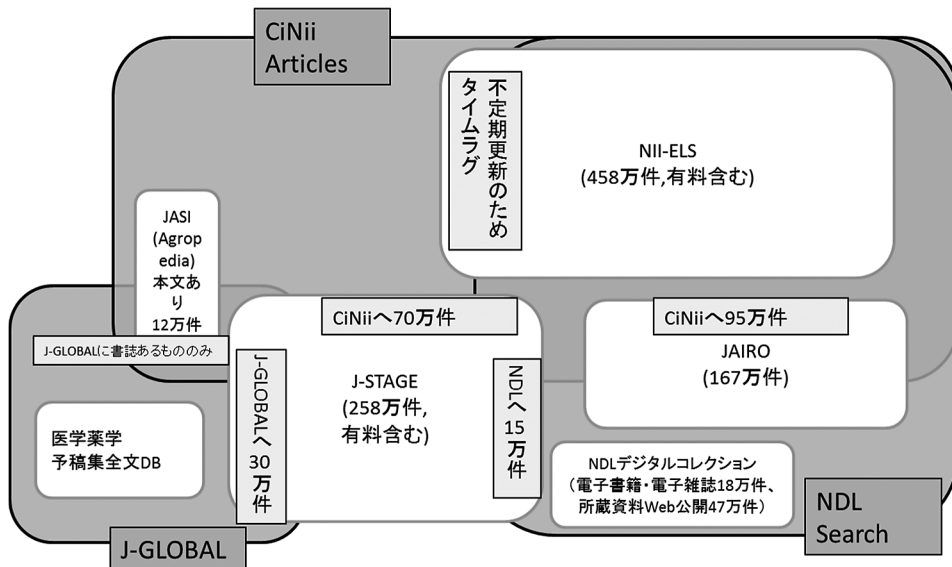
CiNii Articles

不定期更新のためタイムラグ

NII-ELS
(458万件,有料含む)

JASI (Agropedia) 本文あり 12万件

J-GLOBALに書誌あるもののみ

CiNiiへ70万件

CiNiiへ95万件

JAIRO
(167万件)

J-GLOBALへ30万件

J-STAGE
(258万件,有料含む)

NDLへ15万件

医学薬学予稿集全文DB

NDLデジタルコレクション
(電子書籍・電子雑誌18万件、所蔵資料Web公開47万件)

NDL Search

J-GLOBAL